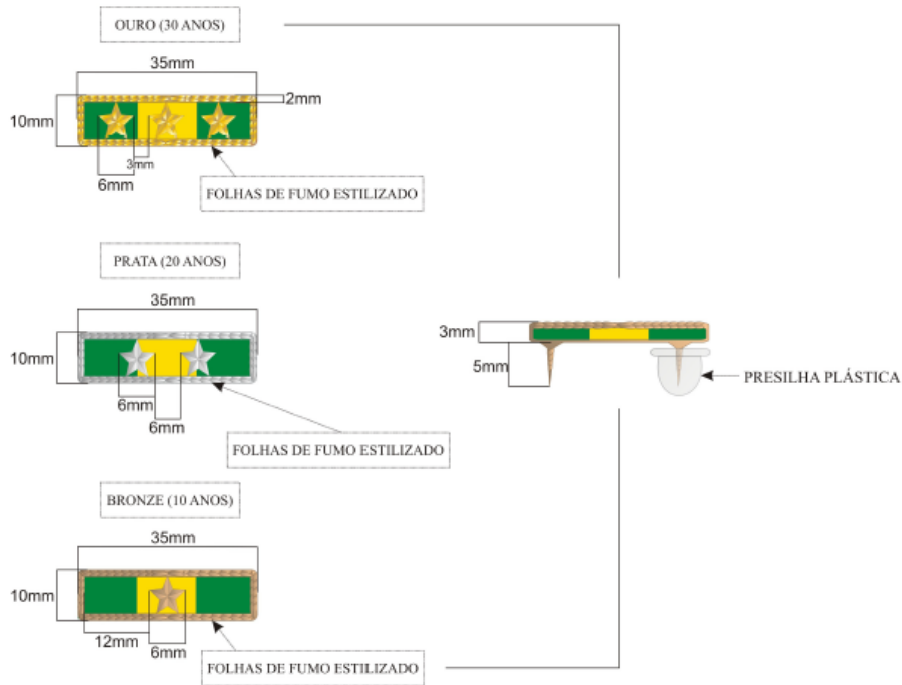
OURO (30 ANOS)

35mm

10mm

2mm

3mm

6mm

FOLHAS DE FUMO ESTILIZADO

PRATA (20 ANOS)

35mm

10mm

6mm

6mm

FOLHAS DE FUMO ESTILIZADO

BRONZE (10 ANOS)

35mm

10mm

12mm

6mm

FOLHAS DE FUMO ESTILIZADO

3mm

5mm

PRESILHA PLÁSTICA